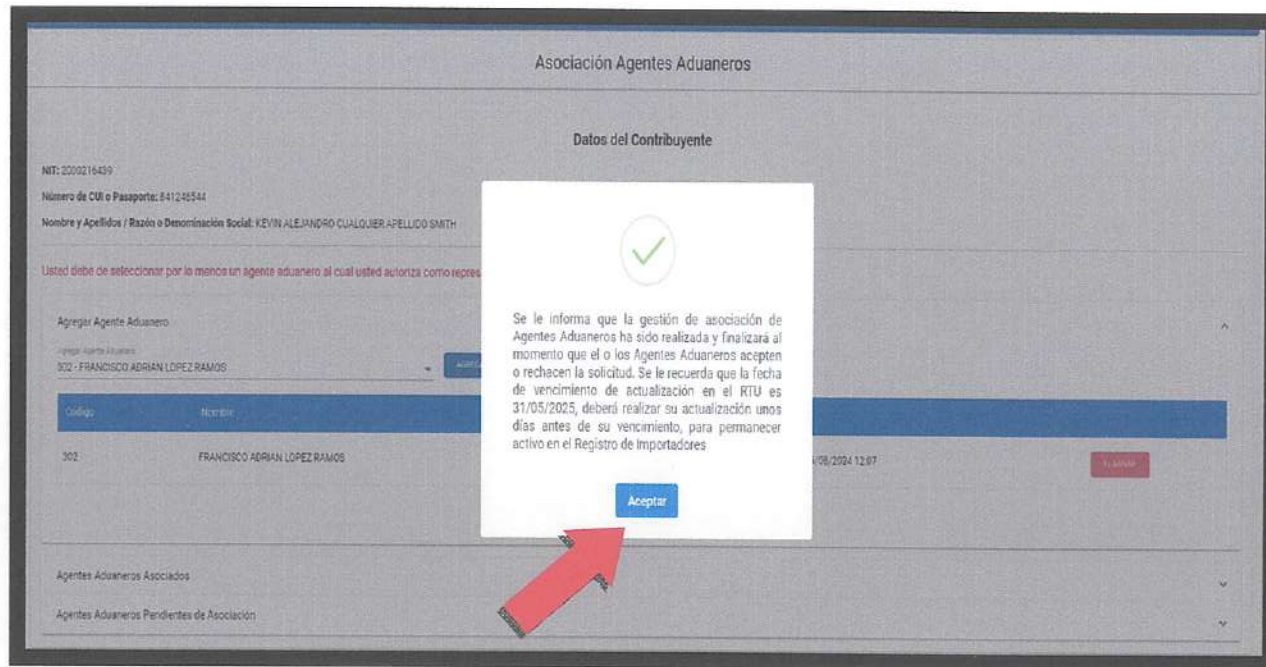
Asociación Agentes Aduaneros

Datos del Contribuyente

NIT: 2000216439

Número de CUI o Pasaporte: 841246544

Nombre y Apellidos / Razón o Denominación Social: KEVIN ALEJANDRO CUALQUIER APELLIDO SMITH

Usted debe de seleccionar por lo menos un agente aduanero al cual usted autoriza como repres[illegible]

Agregar Agente Aduanero

Agregar Agente Aduanero

302 - FRANCISCO ADRIAN LOPEZ RAMOS

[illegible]

| Codigo | Nombre | | |
|---|---|---|---|
| 302 | FRANCISCO ADRIAN LOPEZ RAMOS | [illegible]/08/2024 12:07 | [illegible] |

Se le informa que la gestión de asociación de Agentes Aduaneros ha sido realizada y finalizará al momento que el o los Agentes Aduaneros acepten o rechacen la solicitud. Se le recuerda que la fecha de vencimiento de actualización en el RTU es 31/05/2025, deberá realizar su actualización unos días antes de su vencimiento, para permanecer activo en el Registro de Importadores

Aceptar

Agentes Aduaneros Asociados

Agentes Aduaneros Pendientes de Asociación